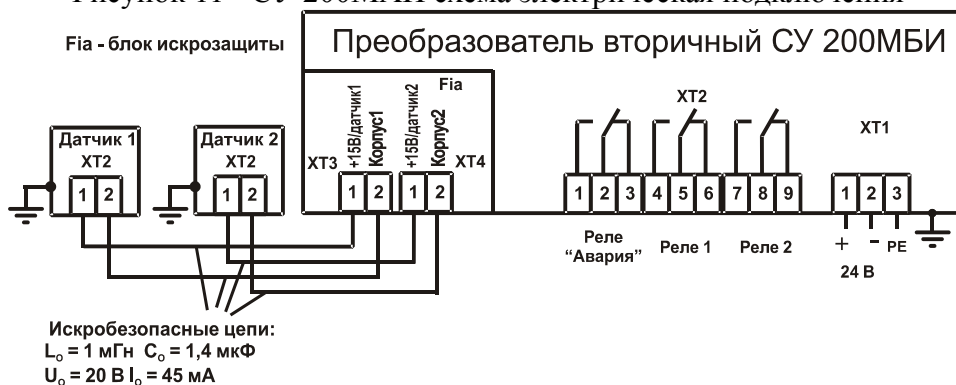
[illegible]

Fia - блок искрозащиты

Преобразователь вторичный СУ 200МБИ

Fia

ХТ3 +15В/датчик1 Корпус1 +15В/датчик2 Корпус2 ХТ4

1 2 1 2

Датчик 1
ХТ2
1 2

Датчик 2
ХТ2
1 2

ХТ2

1 2 3 4 5 6 7 8 9

Реле "Авария" Реле 1 Реле 2

ХТ1

1 2 3

+ - PE

24 В

Искробезопасные цепи:
$L_o$ = 1 мГн $C_o$ = 1,4 мкФ
$U_o$ = 20 В $I_o$ = 45 мА